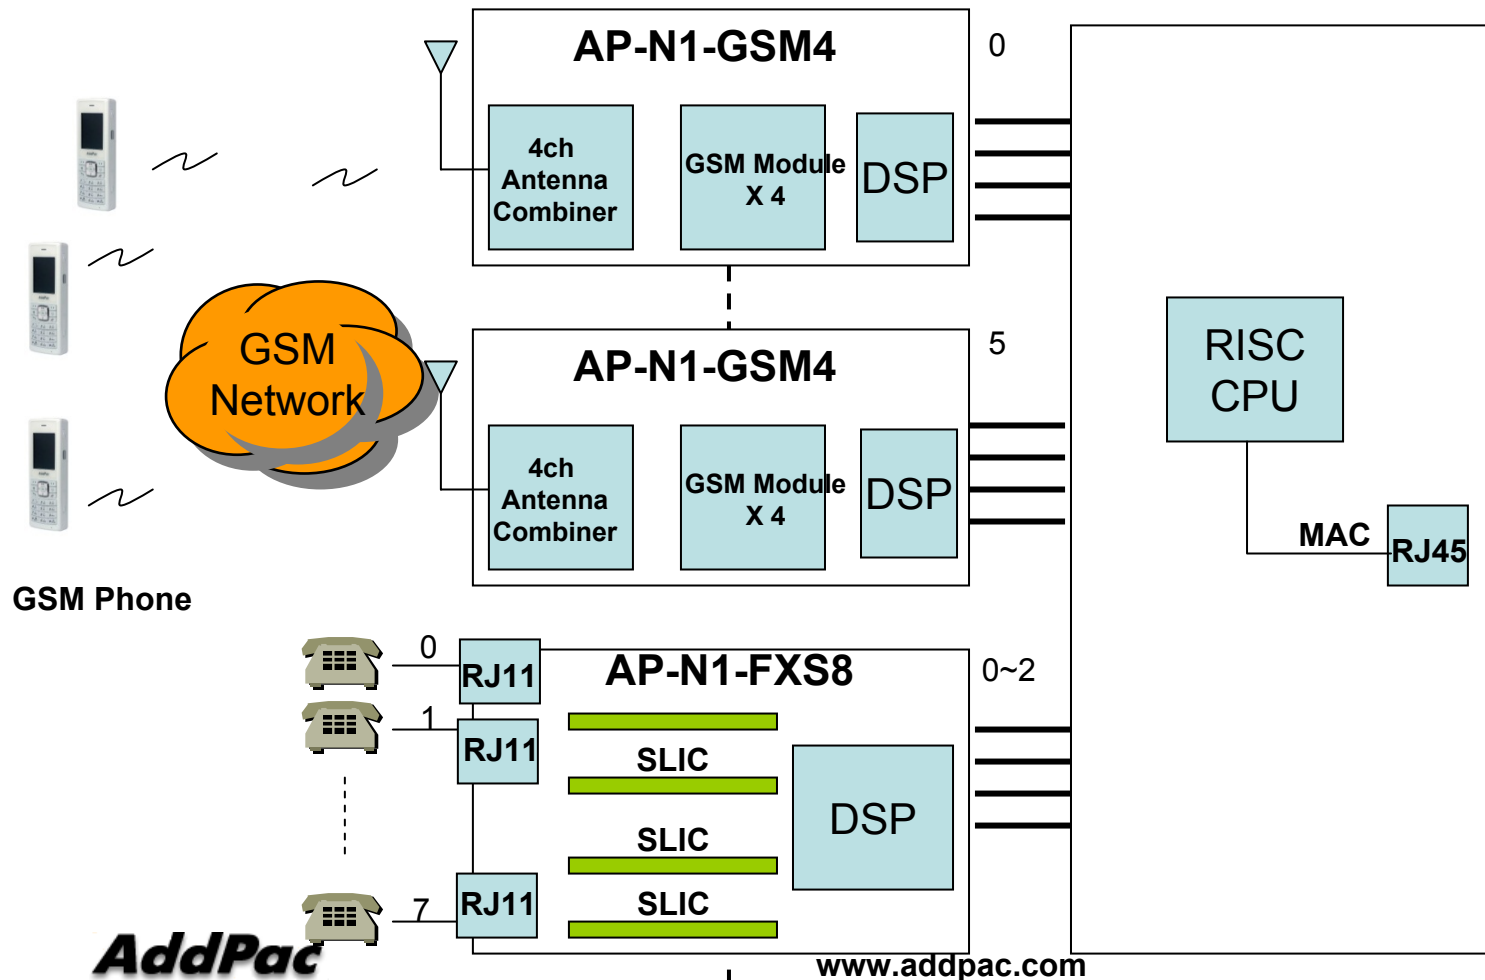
AP-N1-GSM4

0

4ch Antenna Combiner

GSM Module X 4

DSP

GSM Network

AP-N1-GSM4

5

4ch Antenna Combiner

GSM Module X 4

DSP

RISC CPU

MAC

RJ45

GSM Phone

0

RJ11

AP-N1-FXS8

0~2

1

RJ11

SLIC

DSP

SLIC

7

RJ11

SLIC

AddPac

www.addpac.com